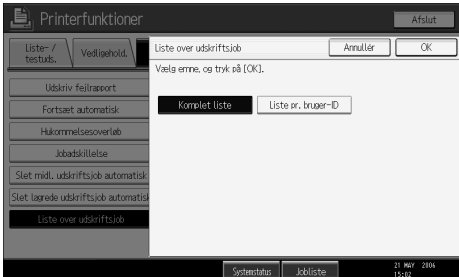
Printerfunktioner

Afslut

Liste- / testuds.

Vedligehold.

Udskriv fejlrapport

Fortsæt automatisk

Hukommelsesoverløb

Jobadskillelse

Slet midl. udskriftsjob automatisk

Slet lagrede udskriftsjob automatisk

Liste over udskriftsjob

Liste over udskriftsjob

Annullér

OK

Vælg emne, og tryk på [OK].

Komplet liste

Liste pr. bruger-ID

Systemstatus

Jobliste

21 MAY 2006
15:02